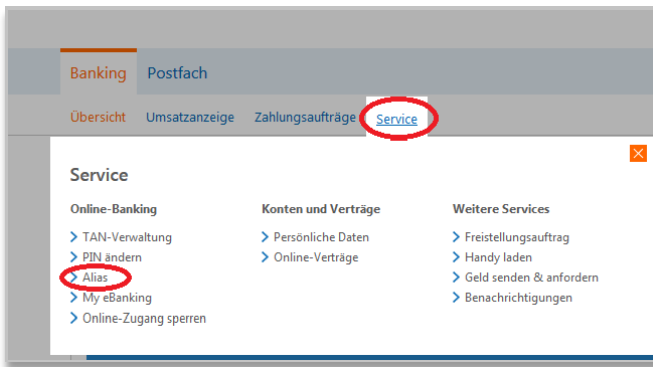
Banking Postfach

Übersicht Umsatzanzeige Zahlungsaufträge Service

Service

Online-Banking
TAN-Verwaltung
PIN ändern
Alias
My eBanking
Online-Zugang sperren

Konten und Verträge
Persönliche Daten
Online-Verträge

Weitere Services
Freistellungsauftrag
Handy laden
Geld senden & anfordern
Benachrichtigungen